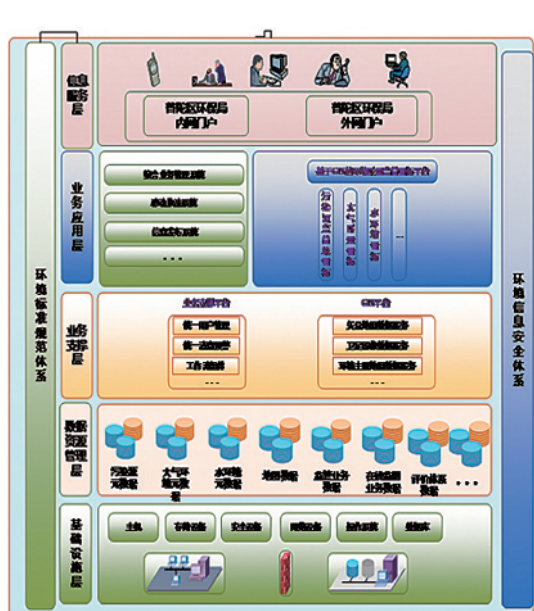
信息服务层

普陀区环保局内网门户

普陀区环保局外网门户

业务应用层

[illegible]

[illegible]

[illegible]

. . .

基于GIS的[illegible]平台

污染源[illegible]

大气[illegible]

水环境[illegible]

...

业务支撑层

业务支撑平台

统一用户管理

统一流程管理

工作流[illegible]

...

GIS平台

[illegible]

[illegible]

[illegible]

...

数据资源管理层

污染源元数据

大气环境元数据

水环境元数据

地图数据

监测业务数据

在线监测业务数据

评价标准数据

. . .

基础设施层

主机

存储设备

安全设备

网络设备

操作系统

数据库

环境标准规范体系

环境信息安全体系